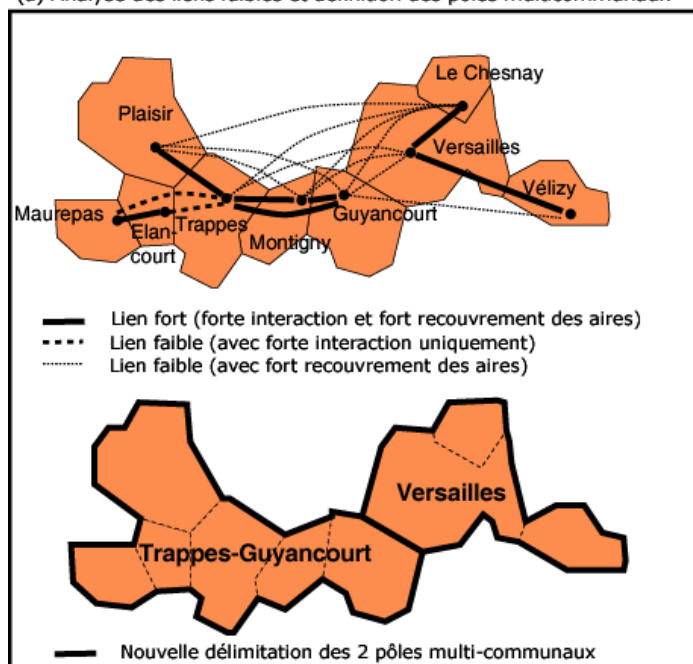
(b) Analyse des liens faibles et définition des pôles multicommunaux

Le Chesnay
Plaisir
Versailles
Vélizy
Maurepas
Trappes
Guyancourt
Elan-court
Montigny

Lien fort (forte interaction et fort recouvrement des aires)
Lien faible (avec forte interaction uniquement)
Lien faible (avec fort recouvrement des aires)

Versailles
Trappes-Guyancourt

Nouvelle délimitation des 2 pôles multi-communaux